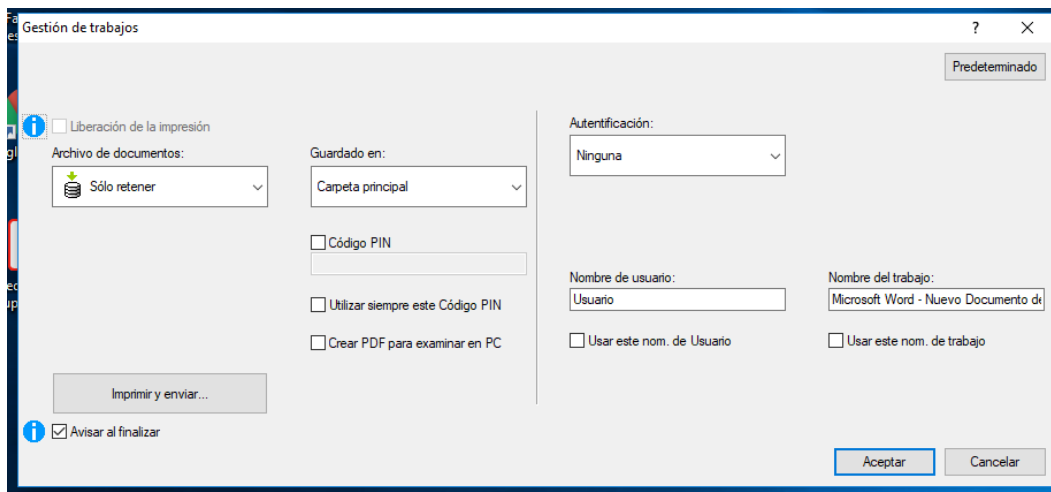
Gestión de trabajos

?

Predeterminado

Liberación de la impresión

Archivo de documentos:

Sólo retener

Guardado en:

Carpeta principal

Código PIN

Utilizar siempre este Código PIN

Crear PDF para examinar en PC

Autentificación:

Ninguna

Nombre de usuario:

Usuario

Usar este nom. de Usuario

Nombre del trabajo:

Microsoft Word - Nuevo Documento de

Usar este nom. de trabajo

Imprimir y enviar...

Avisar al finalizar

Aceptar

Cancelar